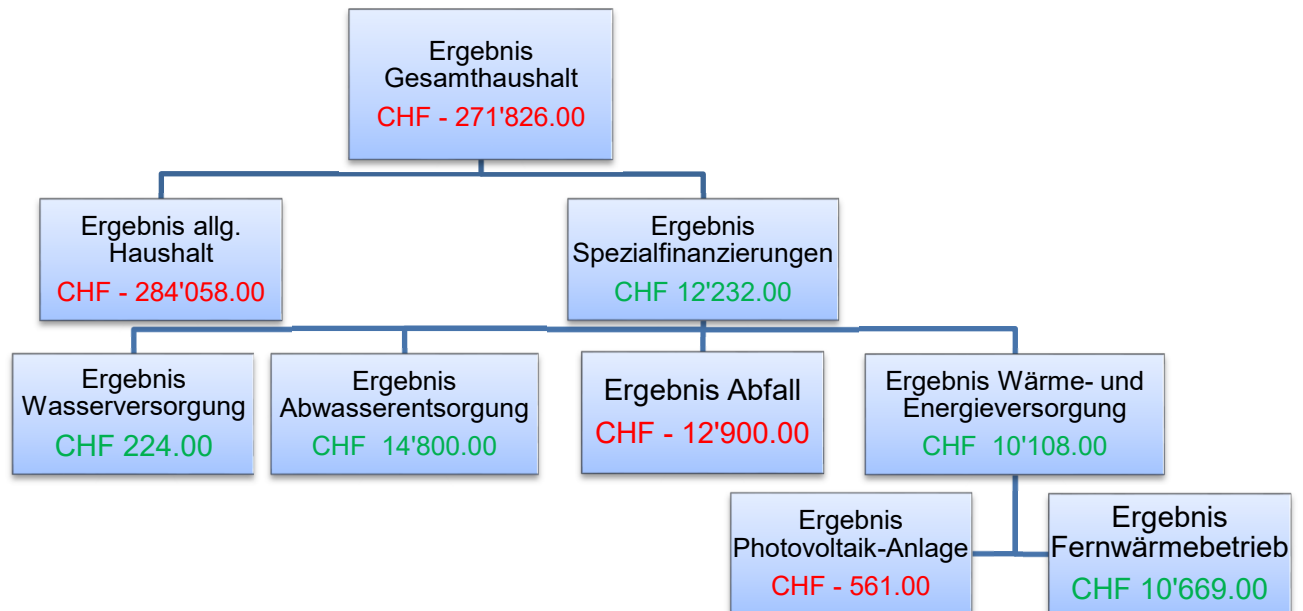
Ergebnis Gesamthaushalt
CHF - 271'826.00

Ergebnis allg. Haushalt
CHF - 284'058.00

Ergebnis Spezialfinanzierungen
CHF 12'232.00

Ergebnis Wasserversorgung
CHF 224.00

Ergebnis Abwasserentsorgung
CHF 14'800.00

Ergebnis Abfall
CHF - 12'900.00

Ergebnis Wärme- und Energieversorgung
CHF 10'108.00

Ergebnis Photovoltaik-Anlage
CHF - 561.00

Ergebnis Fernwärmebetrieb
CHF 10'669.00